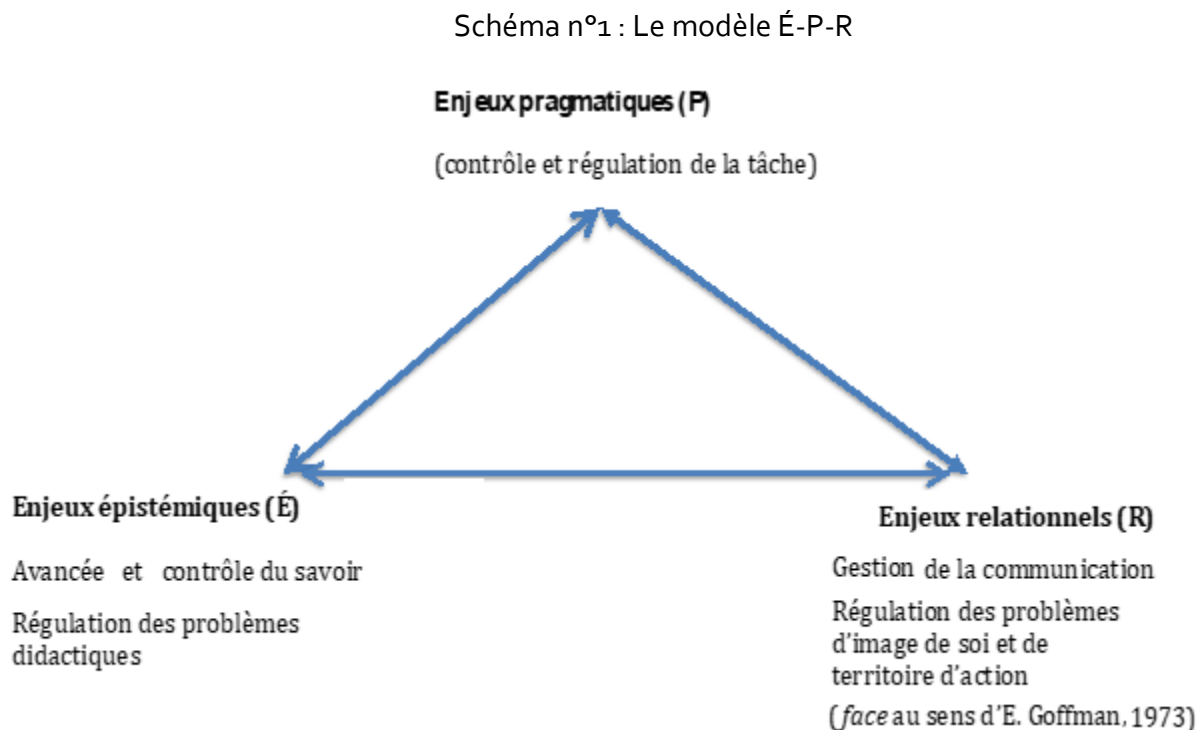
Schéma n°1 : Le modèle É-P-R

Enjeux pragmatiques (P)

(contrôle et régulation de la tâche)

Enjeux épistémiques (É)

Avancée et contrôle du savoir

Régulation des problèmes didactiques

Enjeux relationnels (R)

Gestion de la communication

Régulation des problèmes d'image de soi et de territoire d'action

(*face* au sens d'E. Goffman, 1973)